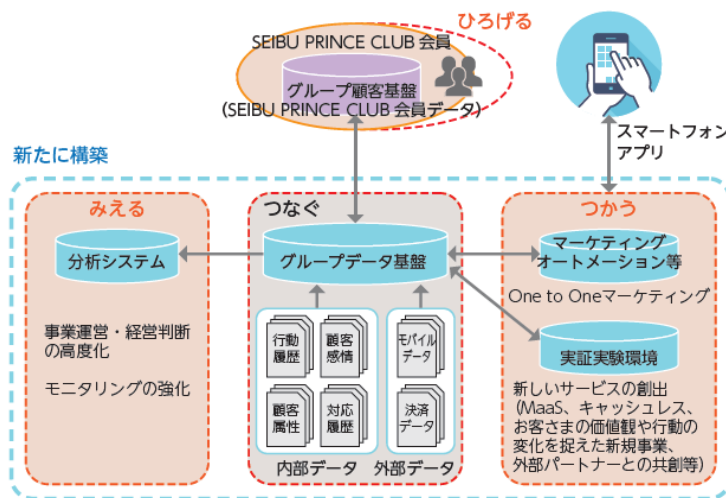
ひろげる
SEIBU PRINCE CLUB 会員
グループ顧客基盤
(SEIBU PRINCE CLUB 会員データ)

スマートフォン
アプリ

新たに構築

みえる
分析システム
事業運営・経営判断の高度化
モニタリングの強化

つなぐ
グループデータ基盤
行動履歴
顧客感情
顧客属性
対応履歴
モバイルデータ
決済データ
内部データ
外部データ

つかう
マーケティングオートメーション等
One to Oneマーケティング
実証実験環境
新しいサービスの創出
(MaaS、キャッシュレス、お客さまの価値観や行動の変化を捉えた新規事業、外部パートナーとの共創等)